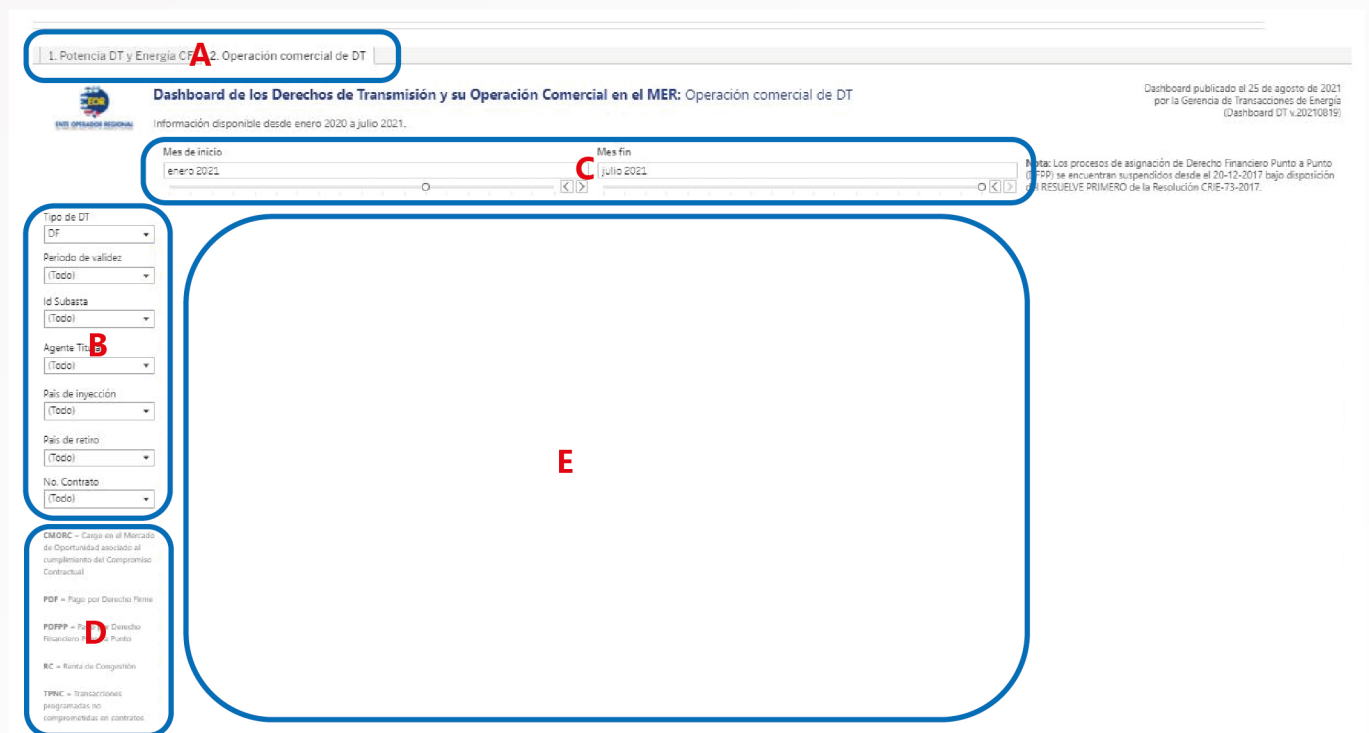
1. Potencia DT y Energía CF A 2. Operación comercial de DT

EOR
ENTE OPERADOR REGIONAL

Dashboard de los Derechos de Transmisión y su Operación Comercial en el MER: Operación comercial de DT

Información disponible desde enero 2020 a julio 2021.

Dashboard publicado el 25 de agosto de 2021 por la Gerencia de Transacciones de Energía (Dashboard DT v.20210819)

Mes de inicio
enero 2021

C

Mes fin
julio 2021

Nota: Los procesos de asignación de Derecho Financiero Punto a Punto (DFPP) se encuentran suspendidos desde el 20-12-2017 bajo disposición del RESUELVE PRIMERO de la Resolución CRIE-73-2017.

Tipo de DT
DF

Período de validez
(Todo)

Id Subasta
(Todo)

Agente Ti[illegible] B
(Todo)

País de inyección
(Todo)

País de retiro
(Todo)

No. Contrato
(Todo)

E

CMORC = Cargo en el Mercado de Oportunidad asociado al cumplimiento del Compromiso Contractual

PDF = Pago por Derecho Firme

PDFPP = Pa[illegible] Derecho Financiero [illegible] Punto D

RC = Renta de Congestión

TPNC = Transacciones programadas no comprometidas en contratos